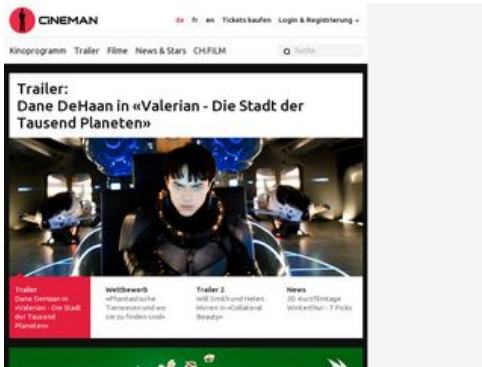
CINEMAN

de fr en Tickets kaufen Login & Registrierung

Kinoprogramm Trailer Filme News & Stars CH.FILM

Suche

Trailer:
Dane DeHaan in «Valerian - Die Stadt der Tausend Planeten»

Trailer
Dane DeHaan in «Valerian - Die Stadt der Tausend Planeten»

Wettbewerb
«Phantastische Tierwesen und wo sie zu finden sind»

Trailer 2
Will Smith und Helen Mirren in «Collateral Beauty»

News
20. Kurzfilmtage Winterthur - 7 Picks